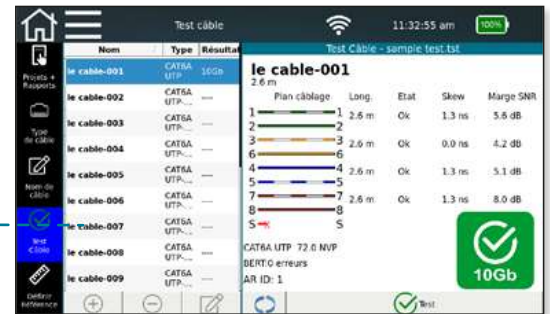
Test câble
11:32:55 am
100%

Projets + Rapports
Type de câble
Nom de câble
Test Câble
Définir Référence

| Nom | Type | Résultat |
|---|---|---|
| le cable-001 | CAT6A UTP | 10Gb |
| le cable-002 | CAT6A UTP- | --- |
| le cable-003 | CAT6A UTP- | --- |
| le cable-004 | CAT6A UTP- | --- |
| le cable-005 | CAT6A UTP- | --- |
| le cable-006 | CAT6A UTP- | --- |
| le cable-007 | CAT6A UTP- | --- |
| le cable-008 | CAT6A UTP- | --- |
| le cable-009 | CAT6A UTP- | --- |

Test Câble - sample test.tst

le cable-001
2.6 m

| Plan câblage | Long. | Etat | Skew | Marge SNR |
|---|---|---|---|---|
| 1 — 1, 2 — 2 | 2.6 m | Ok | 1.3 ns | 5.6 dB |
| 3 — 3, 6 — 6 | 2.6 m | Ok | 0.0 ns | 4.2 dB |
| 4 — 4, 5 — 5 | 2.6 m | Ok | 1.3 ns | 5.1 dB |
| 7 — 7, 8 — 8 | 2.6 m | Ok | 1.3 ns | 8.0 dB |
| S — S | | | | |

CAT6A UTP 72.0 NVP
BERT:0 erreurs
AR ID: 1

10Gb

Test